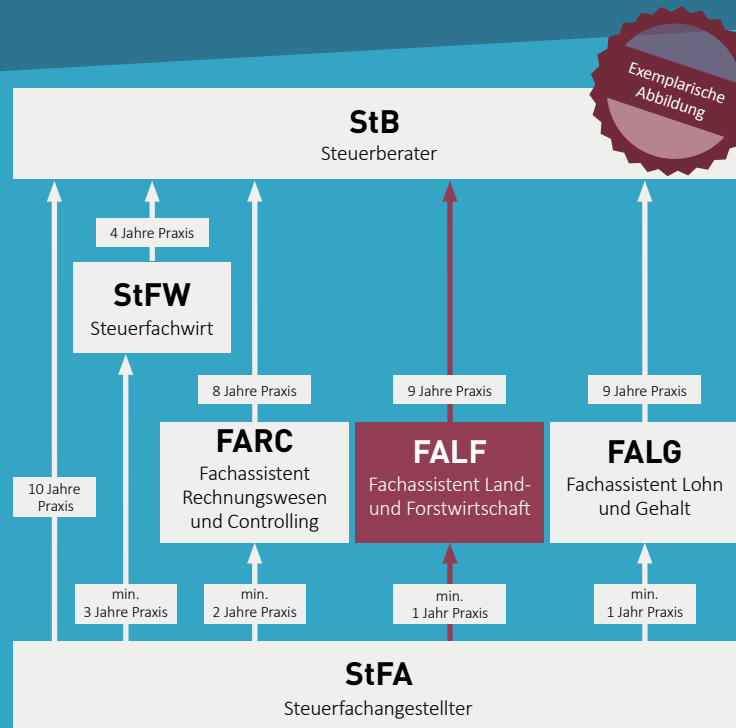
Exemplarische Abbildung

StB
Steuerberater

4 Jahre Praxis

StFW
Steuerfachwirt

8 Jahre Praxis

9 Jahre Praxis

9 Jahre Praxis

10 Jahre Praxis

FARC
Fachassistent Rechnungswesen und Controlling

FALF
Fachassistent Land- und Forstwirtschaft

FALG
Fachassistent Lohn und Gehalt

min. 3 Jahre Praxis

min. 2 Jahre Praxis

min. 1 Jahr Praxis

min. 1 Jahr Praxis

StFA
Steuerfachangestellter